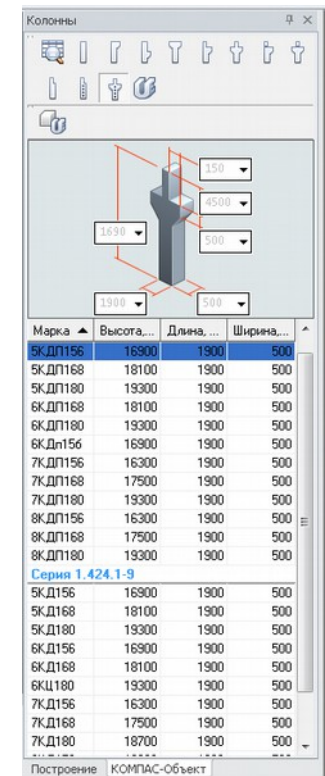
Колонны

150
4500
1690
500
1900
500

| Марка ▲ | Высота,... | Длина, ... | Ширина,... |
|---|---|---|---|
| 5КДП156 | 16900 | 1900 | 500 |
| 5КДП168 | 18100 | 1900 | 500 |
| 5КДП180 | 19300 | 1900 | 500 |
| 6КДП168 | 18100 | 1900 | 500 |
| 6КДП180 | 19300 | 1900 | 500 |
| 6КДп156 | 16900 | 1900 | 500 |
| 7КДП156 | 16300 | 1900 | 500 |
| 7КДП168 | 17500 | 1900 | 500 |
| 7КДП180 | 19300 | 1900 | 500 |
| 8КДП156 | 16300 | 1900 | 500 |
| 8КДП168 | 17500 | 1900 | 500 |
| 8КДП180 | 19300 | 1900 | 500 |
| Серия 1.424.1-9 | | | |
| 5КД156 | 16900 | 1900 | 500 |
| 5КД168 | 18100 | 1900 | 500 |
| 5КД180 | 19300 | 1900 | 500 |
| 6КД156 | 16900 | 1900 | 500 |
| 6КД168 | 18100 | 1900 | 500 |
| 6КЦ180 | 19300 | 1900 | 500 |
| 7КД156 | 16300 | 1900 | 500 |
| 7КД168 | 17500 | 1900 | 500 |
| 7КД180 | 18700 | 1900 | 500 |

Построение КОМПАС-Объект